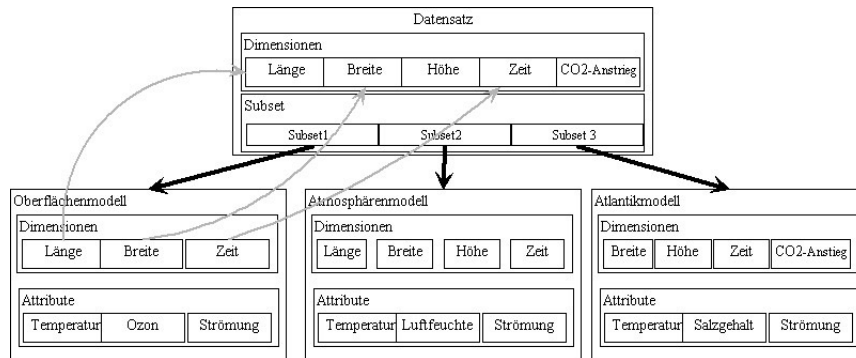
Datensatz

Dimensionen

| Länge | Breite | Höhe | Zeit | CO2-Anstieg |
|---|---|---|---|---|

Subset

| Subset1 | Subset2 | Subset 3 |
|---|---|---|

Oberflächenmodell

Dimensionen

| Länge | Breite | Zeit |
|---|---|---|

Attribute

| Temperatur | Ozon | Strömung |
|---|---|---|

Atmosphärenmodell

Dimensionen

| Länge | Breite | Höhe | Zeit |
|---|---|---|---|

Attribute

| Temperatur | Luftfeuchte | Strömung |
|---|---|---|

Atlantikmodell

Dimensionen

| Breite | Höhe | Zeit | CO2-Anstieg |
|---|---|---|---|

Attribute

| Temperatur | Salzgehalt | Strömung |
|---|---|---|